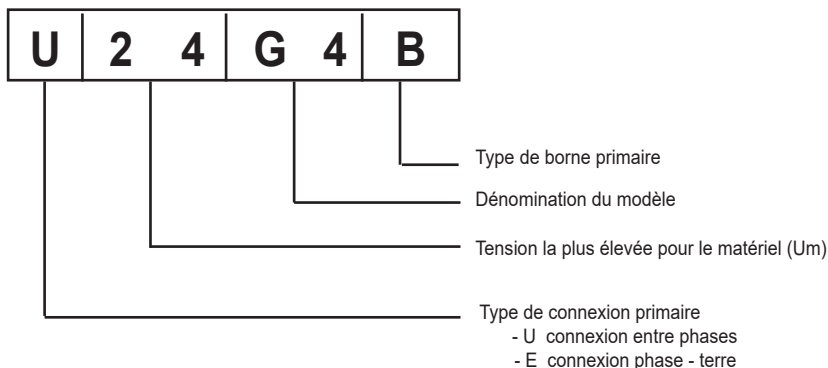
| U | 2 4 | G 4 | B |
|---|---|---|---|

Type de borne primaire

Dénomination du modèle

Tension la plus élevée pour le matériel (Um)

Type de connexion primaire
- U connexion entre phases
- E connexion phase - terre